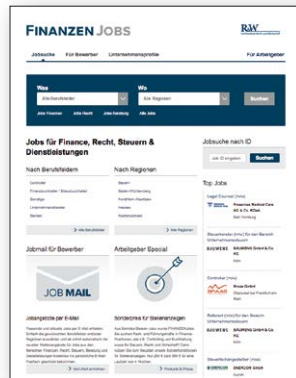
FINANZEN JOBS

R&W

Jobsuche Für Bewerber Unternehmensprofile Für Arbeitgeber

Was
Alle Berufsfelder

Wo
Alle Regionen

Suchen

Jobs für Finance, Recht, Steuern & Dienstleistungen

Nach Berufsfeldern

Nach Regionen

Jobsuche nach ID

Job ID eingeben

Suchen

Top Jobs

Jobmail für Bewerber

JOB MAIL

Arbeitgeber Special

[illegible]